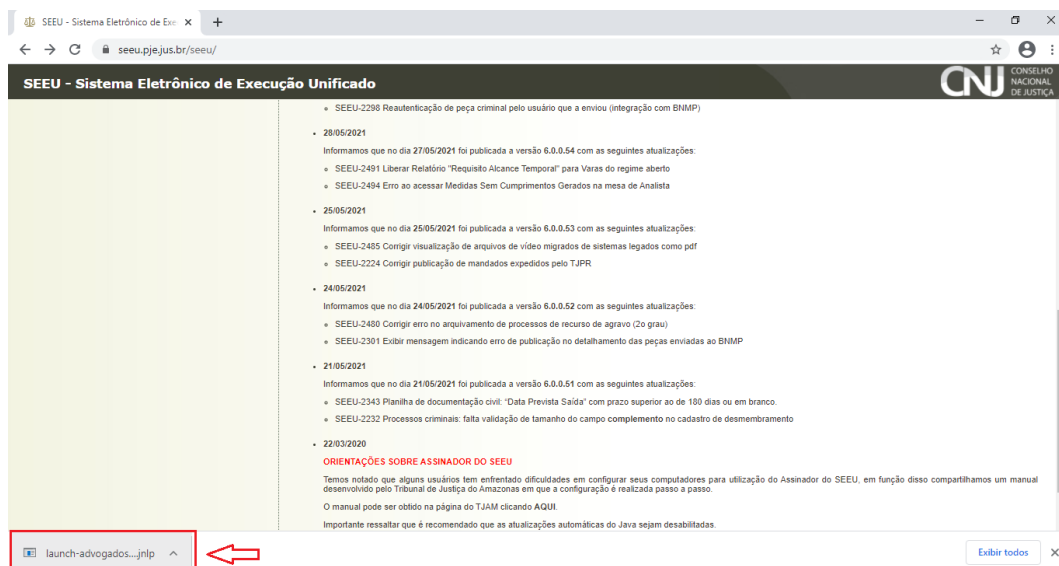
SEEU - Sistema Eletrônico de Exe ×

seeu.pje.jus.br/seeu/

SEEU - Sistema Eletrônico de Execução Unificado

CNJ CONSELHO NACIONAL DE JUSTIÇA

• SEEU-2298 Reautenticação de peça criminal pelo usuário que a enviou (integração com BNMP)

• 28/05/2021

Informamos que no dia 27/05/2021 foi publicada a versão 6.0.0.54 com as seguintes atualizações:

• SEEU-2491 Liberar Relatório "Requisito Alcance Temporal" para Varas do regime aberto

• SEEU-2494 Erro ao acessar Medidas Sem Cumprimentos Gerados na mesa de Analista

• 25/05/2021

Informamos que no dia 25/05/2021 foi publicada a versão 6.0.0.53 com as seguintes atualizações:

• SEEU-2485 Corrigir visualização de arquivos de vídeo migrados de sistemas legados como pdf

• SEEU-2224 Corrigir publicação de mandados expedidos pelo TJPR

• 24/05/2021

Informamos que no dia 24/05/2021 foi publicada a versão 6.0.0.52 com as seguintes atualizações:

• SEEU-2480 Corrigir erro no arquivamento de processos de recurso de agravo (2o grau)

• SEEU-2301 Exibir mensagem indicando erro de publicação no detalhamento das peças enviadas ao BNMP

• 21/05/2021

Informamos que no dia 21/05/2021 foi publicada a versão 6.0.0.51 com as seguintes atualizações:

• SEEU-2343 Planilha de documentação civil: "Data Prevista Saída" com prazo superior ao de 180 dias ou em branco.

• SEEU-2232 Processos criminais: falta validação de tamanho do campo complemento no cadastro de desmembramento

• 22/03/2020

ORIENTAÇÕES SOBRE ASSINADOR DO SEEU

Temos notado que alguns usuários tem enfrentado dificuldades em configurar seus computadores para utilização do Assinador do SEEU, em função disso compartilhamos um manual desenvolvido pelo Tribunal de Justiça do Amazonas em que a configuração é realizada passo a passo.

O manual pode ser obtido na página do TJAM clicando AQUI.

Importante ressaltar que é recomendado que as atualizações automáticas do Java sejam desabilitadas.

launch-advogados....jnlp

Exibir todos